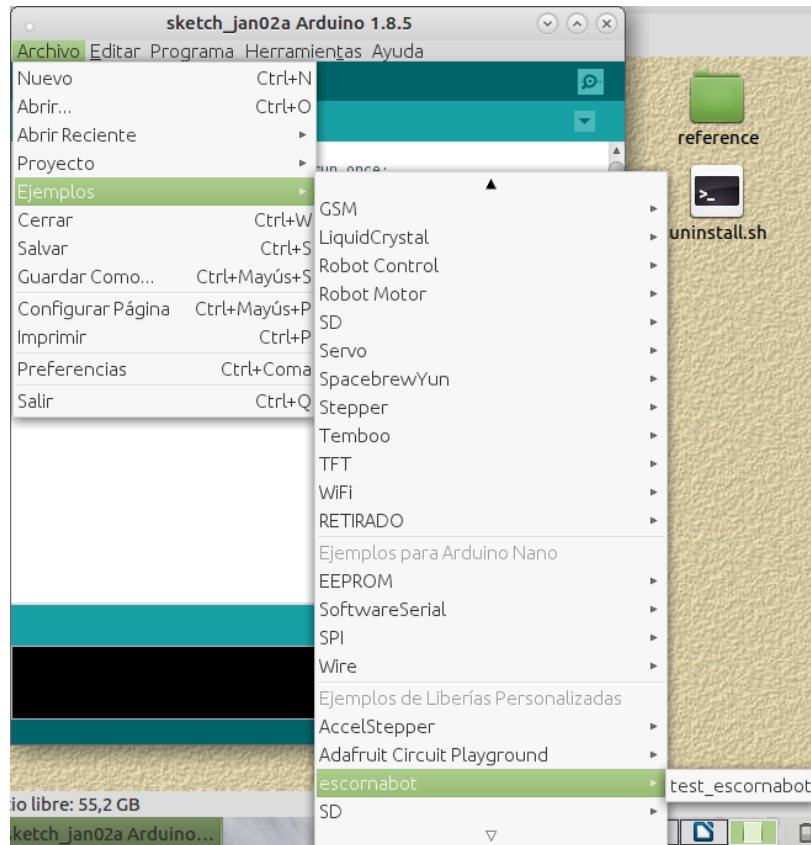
sketch_jan02a Arduino 1.8.5

Archivo Editar Programa Herramientas Ayuda

Nuevo Ctrl+N
Abrir... Ctrl+O
Abrir Reciente
Proyecto
Ejemplos
Cerrar Ctrl+W
Salvar Ctrl+S
Guardar Como... Ctrl+Mayús+S
Configurar Página Ctrl+Mayús+P
Imprimir Ctrl+P
Preferencias Ctrl+Coma
Salir Ctrl+Q

run once:

GSM
LiquidCrystal
Robot Control
Robot Motor
SD
Servo
SpacebrewYun
Stepper
Temboo
TFT
WiFi
RETIRADO
Ejemplos para Arduino Nano
EEPROM
SoftwareSerial
SPI
Wire
Ejemplos de Liberías Personalizadas
AccelStepper
Adafruit Circuit Playground
escornabot
SD

test_escornabot

reference
uninstall.sh

io libre: 55,2 GB
ketch_jan02a Arduino...